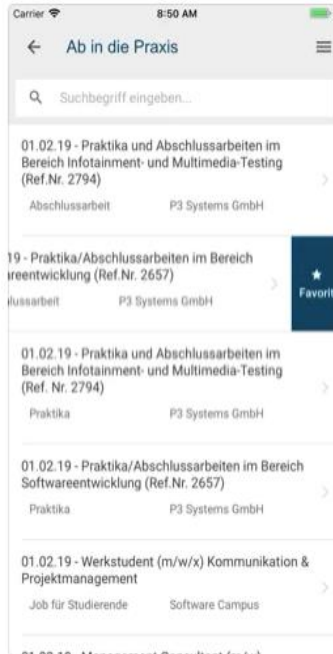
Carrier 8:50 AM

Ab in die Praxis

Suchbegriff eingeben...

01.02.19 - Praktika und Abschlussarbeiten im Bereich Infotainment- und Multimedia-Testing (Ref.Nr. 2794)

Abschlussarbeit P3 Systems GmbH

19 - Praktika/Abschlussarbeiten im Bereich reentwicklung (Ref.Nr. 2657)

lussarbeit P3 Systems GmbH

Favorit

01.02.19 - Praktika und Abschlussarbeiten im Bereich Infotainment- und Multimedia-Testing (Ref. Nr. 2794)

Praktika P3 Systems GmbH

01.02.19 - Praktika/Abschlussarbeiten im Bereich Softwareentwicklung (Ref.Nr. 2657)

Praktika P3 Systems GmbH

01.02.19 - Werkstudent (m/w/x) Kommunikation & Projektmanagement

Job für Studierende Software Campus

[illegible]